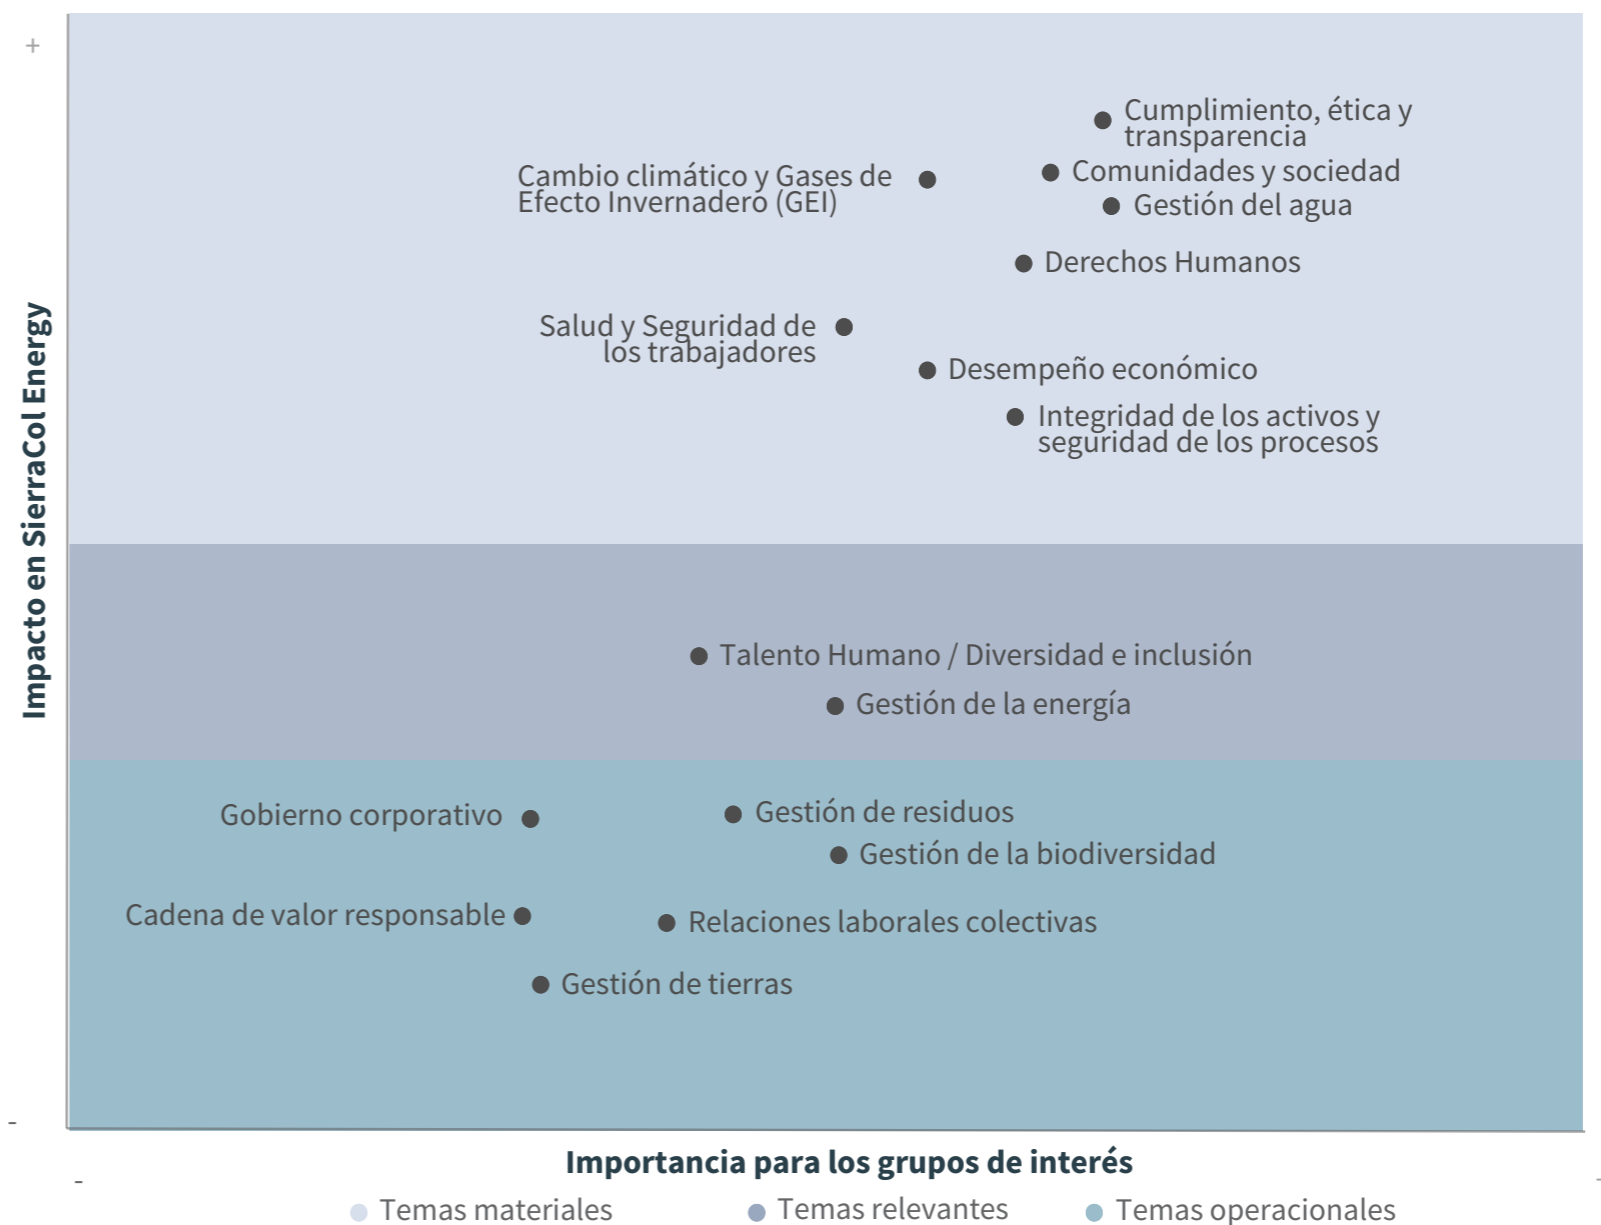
+

Impacto en SierraCol Energy

Cumplimiento, ética y transparencia

Cambio climático y Gases de Efecto Invernadero (GEI)

Comunidades y sociedad

Gestión del agua

Derechos Humanos

Salud y Seguridad de los trabajadores

Desempeño económico

Integridad de los activos y seguridad de los procesos

Talento Humano / Diversidad e inclusión

Gestión de la energía

Gobierno corporativo

Gestión de residuos

Gestión de la biodiversidad

Cadena de valor responsable

Relaciones laborales colectivas

Gestión de tierras

-

-

Importancia para los grupos de interés

-

Temas materiales

Temas relevantes

Temas operacionales